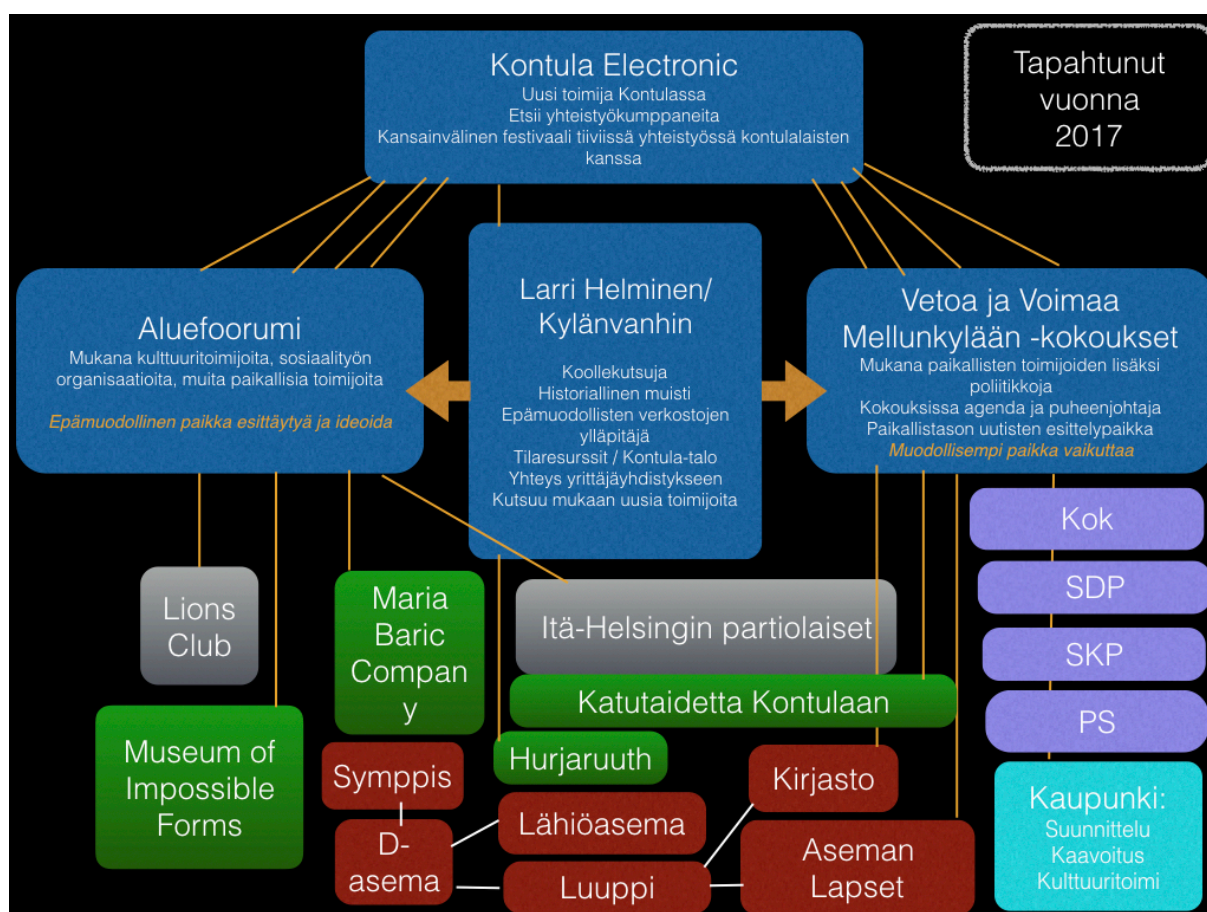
Kontula Electronic
Uusi toimija Kontulassa
Etsii yhteistyökumppaneita
Kansainvälinen festivaali tiiviissä yhteistyössä kontulalaisten kanssa

Tapahtunut vuonna 2017

Aluefoorumi
Mukana kulttuuritoimijoita, sosiaalityön organisaatioita, muita paikallisia toimijoita

Epämuodollinen paikka esittäytyä ja ideoida

Larri Helminen/ Kylänvanhin

Koollekutsuja
Historiallinen muisti
Epämuodollisten verkostojen ylläpitäjä
Tilaresurssit / Kontula-talo
Yhteys yrittäjäyhdistykseen
Kutsuu mukaan uusia toimijoita

Vetoa ja Voimaa Mellunkylään -kokoukset
Mukana paikallisten toimijoiden lisäksi poliitikkoja
Kokouksissa agenda ja puheenjohtaja
Paikallistason uutisten esittelypaikka
Muodollisempi paikka vaikuttaa

Kok

SDP

SKP

PS

Lions Club

Maria Baric Compan y

Itä-Helsingin partiolaiset

Katutaidetta Kontulaan

Museum of Impossible Forms

Hurjaruuth

Symppis

D-asema

Lähiöasema

Luuppi

Kirjasto

Aseman Lapset

Kaupunki:
Suunnittelu
Kaavoitus
Kulttuuritoimi